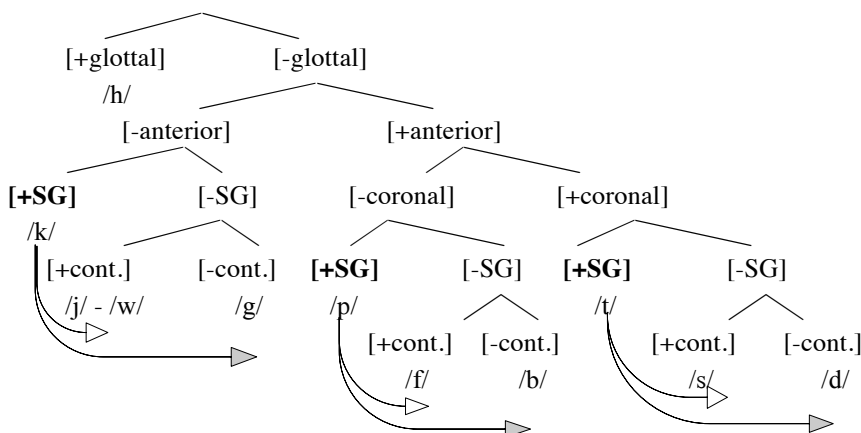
[+glottal]
/h/
[-glottal]
[-anterior]
[+anterior]
**[+SG]**
/k/
[-SG]
[+cont.]
/j/ - /w/
[-cont.]
/g/
[-coronal]
**[+SG]**
/p/
[-SG]
[+cont.]
/f/
[-cont.]
/b/
[+coronal]
**[+SG]**
/t/
[-SG]
[+cont.]
/s/
[-cont.]
/d/